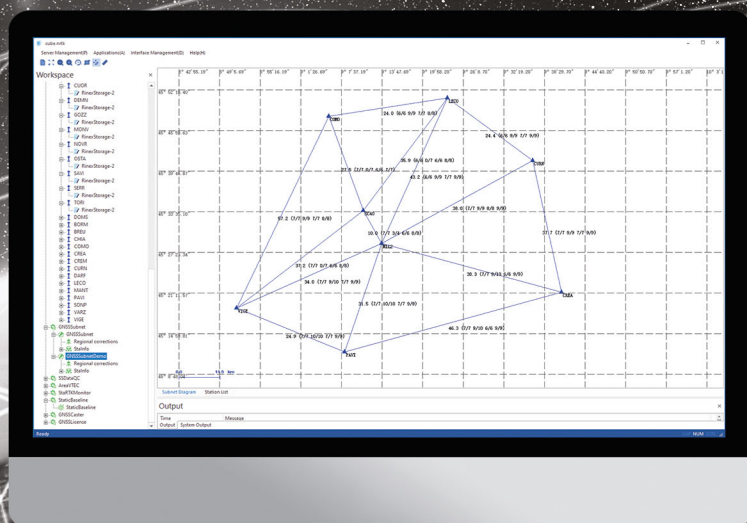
suba Arth

Server Management(F) Application(A) Interface Management(D) Help(H)

Workspace

CUOR
RinexStorage-2
DEMN
RinexStorage-2
GOZZ
RinexStorage-2
MONV
RinexStorage-2
NOVR
RinexStorage-2
OSTA
RinexStorage-2
SAVI
RinexStorage-2
SERR
RinexStorage-2
TORI
RinexStorage-2
DOMS
BORM
BREU
CHIA
COMO
CREA
CREM
CURN
DARF
LECO
MANT
PAVI
SONP
VARZ
VIGE
GNSSSubnet
GNSSSubnet
Regional corrections
StaInfo
GNSSSubnetDemo
Regional corrections
StaInfo
SSDataQC
AtmoVTEC
StaffTKMonitor
StaticBaseline
StaticBaseline
GNSSCaster
GNSSLicense

Subnet Diagram Station List

Output

Time Message

Output System Output

Ready NUM

CUOR
LECO
COMO
BREU
MILA
VIGE
CREA
PAVI

24.0 (6/6 9/9 7/7 8/8)
24.4 (6/6 9/9 7/7 9/9)
36.9 (6/6 6/7 6/6 8/8)
27.9 (7/7 8/7 6/6 7/7)
43.2 (6/6 9/9 7/7 9/9)
38.0 (7/7 9/9 6/6 8/8)
37.2 (7/7 9/9 7/7 8/8)
37.7 (7/7 9/9 7/7 9/9)
10.0 (7/7 3/4 6/6 8/8)
37.2 (7/7 9/9 6/6 8/8)
34.0 (7/7 9/10 7/7 9/9)
38.3 (7/7 9/13 6/6 9/9)
31.5 (7/7 10/10 7/7 9/9)
24.8 (7/7 10/10 7/7 9/9)
46.3 (7/7 9/10 6/6 9/9)